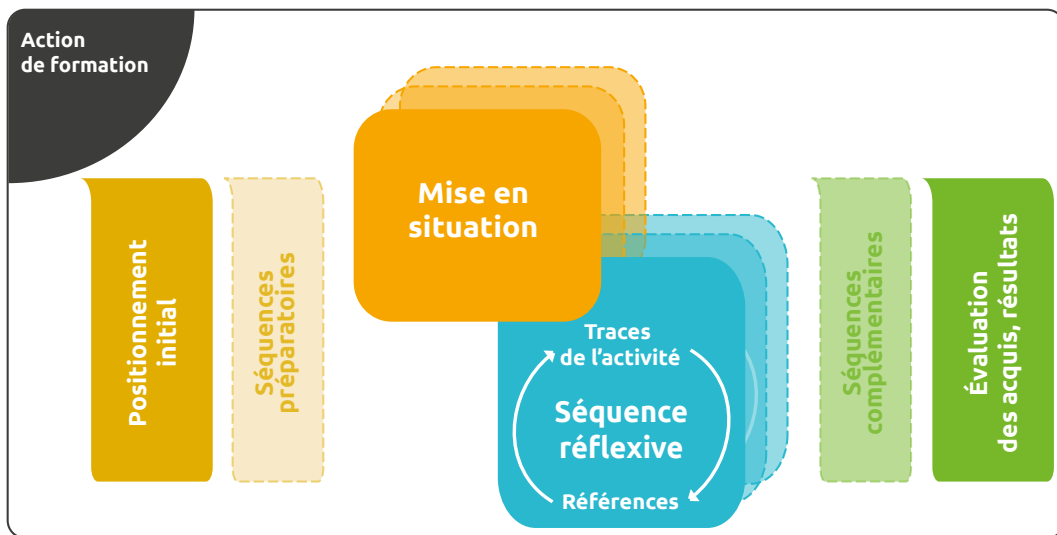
Action de formation

Positionnement initial

Séquences préparatoires

Mise en situation

Traces de l'activité

Séquence réflexive

Références

Séquences complémentaires

Évaluation des acquis, résultats